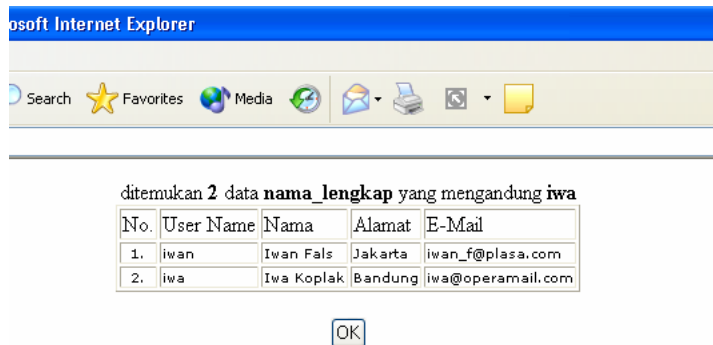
osoft Internet Explorer

Search Favorites Media

ditemukan **2** data **nama_lengkap** yang mengandung **iwa**

| No. | User Name | Nama | Alamat | E-Mail |
|---|---|---|---|---|
| 1. | iwan | Iwan Fals | Jakarta | iwan_f@plasa.com |
| 2. | iwa | Iwa Koplak | Bandung | iwa@operamail.com |

OK